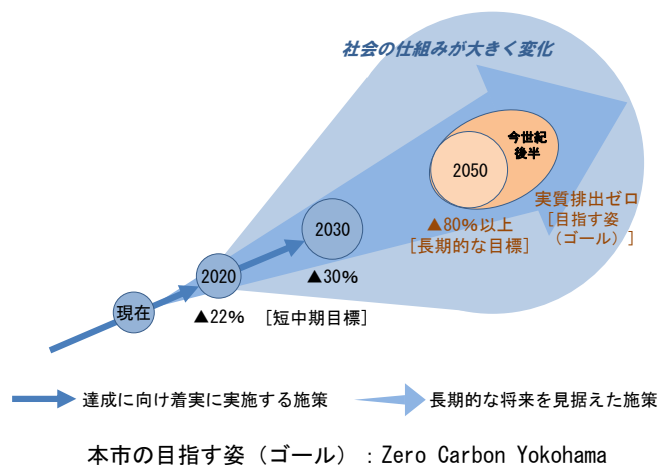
社会の仕組みが大きく変化

今世紀後半

2050

実質排出ゼロ
［目指す姿
（ゴール）］

▲80%以上
［長期的な目標］

2030

▲30%

2020

現在

▲22%　［短中期目標］

達成に向け着実に実施する施策

長期的な将来を見据えた施策

本市の目指す姿（ゴール）：Zero Carbon Yokohama